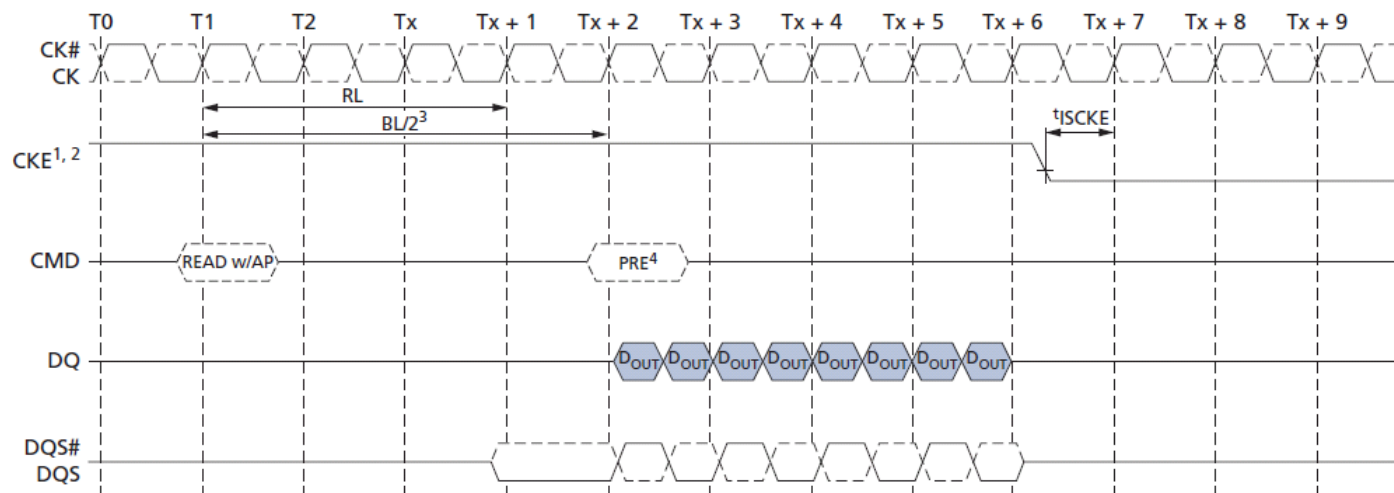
T0 T1 T2 Tx Tx + 1 Tx + 2 Tx + 3 Tx + 4 Tx + 5 Tx + 6 Tx + 7 Tx + 8 Tx + 9

CK#
CK

RL

BL/2$^3$

$^t$ISCKE

CKE$^{1, 2}$

CMD

READ w/AP

PRE$^4$

DQ

$D_{OUT}$ $D_{OUT}$ $D_{OUT}$ $D_{OUT}$ $D_{OUT}$ $D_{OUT}$ $D_{OUT}$ $D_{OUT}$

DQS#
DQS